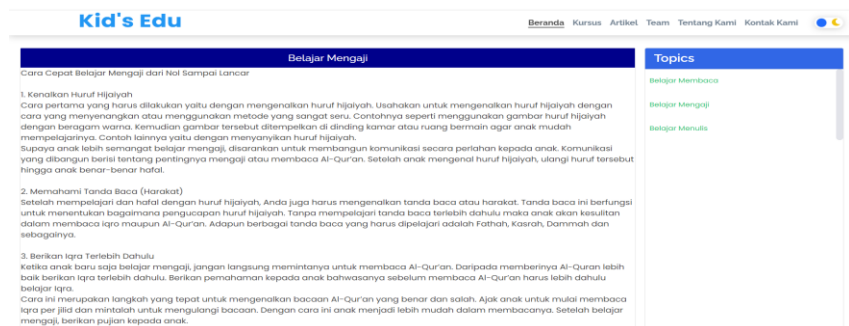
Kid's Edu

Beranda Kursus Artikel Team Tentang Kami Kontak Kami

Belajar Mengaji

Cara Cepat Belajar Mengaji dari Nol Sampai Lancar

1. Kenalkan Huruf Hijaiyah
Cara pertama yang harus dilakukan yaitu dengan mengenalkan huruf hijaiyah. Usahakan untuk mengenalkan huruf hijaiyah dengan cara yang menyenangkan atau menggunakan metode yang sangat seru. Contohnya seperti menggunakan gambar huruf hijaiyah dengan beragam warna. Kemudian gambar tersebut ditempelkan di dinding kamar atau ruang bermain agar anak mudah mempelajarinya. Contoh lainnya yaitu dengan menyanyikan huruf hijaiyah.
Supaya anak lebih semangat belajar mengaji, disarankan untuk membangun komunikasi secara perlahan kepada anak. Komunikasi yang dibangun berisi tentang pentingnya mengaji atau membaca Al-Qur'an. Setelah anak mengenal huruf hijaiyah, ulangi huruf tersebut hingga anak benar-benar hafal.

2. Memahami Tanda Baca (Harakat)
Setelah mempelajari dan hafal dengan huruf hijaiyah, Anda juga harus mengenalkan tanda baca atau harakat. Tanda baca ini berfungsi untuk menentukan bagaimana pengucapan huruf hijaiyah. Tanpa mempelajari tanda baca terlebih dahulu maka anak akan kesulitan dalam membaca iqro maupun Al-Qur'an. Adapun berbagai tanda baca yang harus dipelajari adalah Fathah, Kasrah, Dammah dan sebagainya.

3. Berikan Iqra Terlebih Dahulu
Ketika anak baru saja belajar mengaji, jangan langsung memintanya untuk membaca Al-Qur'an. Daripada memberinya Al-Quran lebih baik berikan Iqra terlebih dahulu. Berikan pemahaman kepada anak bahwasanya sebelum membaca Al-Qur'an harus lebih dahulu belajar Iqra.
Cara ini merupakan langkah yang tepat untuk mengenalkan bacaan Al-Qur'an yang benar dan salah. Ajak anak untuk mulai membaca Iqra per jilid dan mintalah untuk mengulangi bacaan. Dengan cara ini anak menjadi lebih mudah dalam membacanya. Setelah belajar mengaji, berikan pujian kepada anak.

Topics

Belajar Membaca

Belajar Mengaji

Belajar Menulis